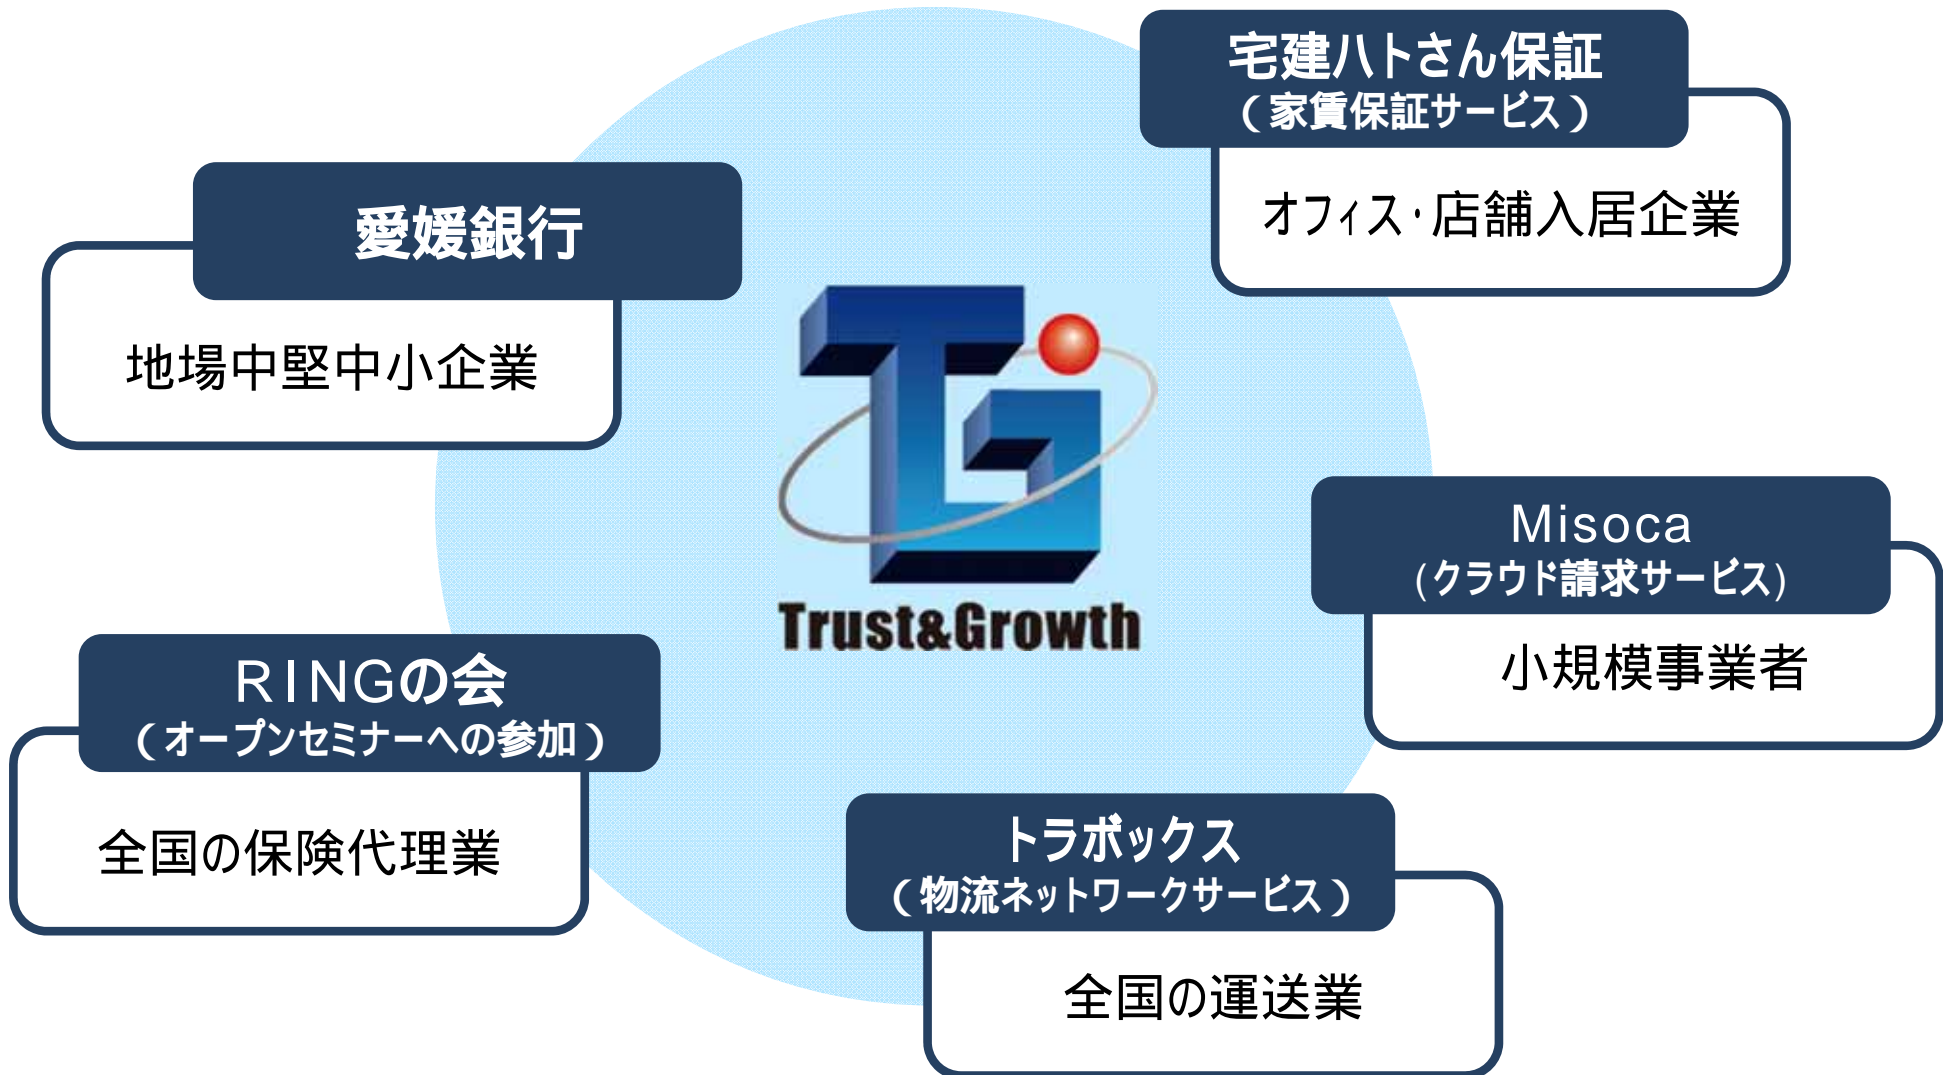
宅建ハトさん保証
（家賃保証サービス）

オフィス·店舗入居企業

愛媛銀行

地場中堅中小企業

Trust&Growth

Misoca
(クラウド請求サービス)

小規模事業者

RINGの会
（オープンセミナーへの参加）

全国の保険代理業

トラボックス
（物流ネットワークサービス）

全国の運送業